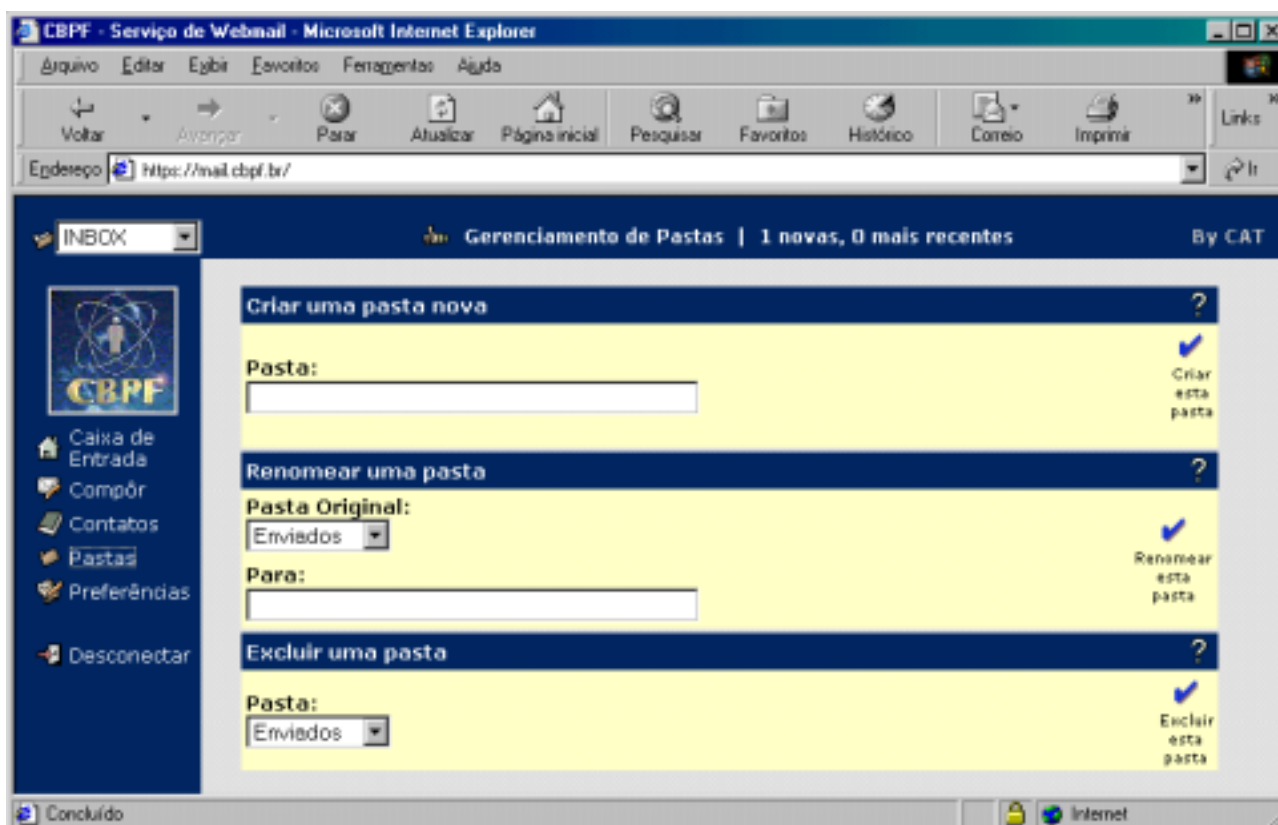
CBPF - Serviço de Webmail - Microsoft Internet Explorer

Arquivo Editar Exibir Favoritos Ferramentas Ajuda

Voltar Avançar Parar Atualizar Página inicial Pesquisar Favoritos Histórico Correio Imprimir Links

Endereço https://mail.cbpf.br/ Ir

INBOX

Gerenciamento de Pastas | 1 novas, 0 mais recentes

By CAT

CBPF

Caixa de Entrada

Compôr

Contatos

Pastas

Preferências

Desconectar

Criar uma pasta nova ?

Pasta:

Criar esta pasta

Renomear uma pasta ?

Pasta Original:

Enviados

Para:

Renomear esta pasta

Excluir uma pasta ?

Pasta:

Enviados

Excluir esta pasta

Concluído

Internet